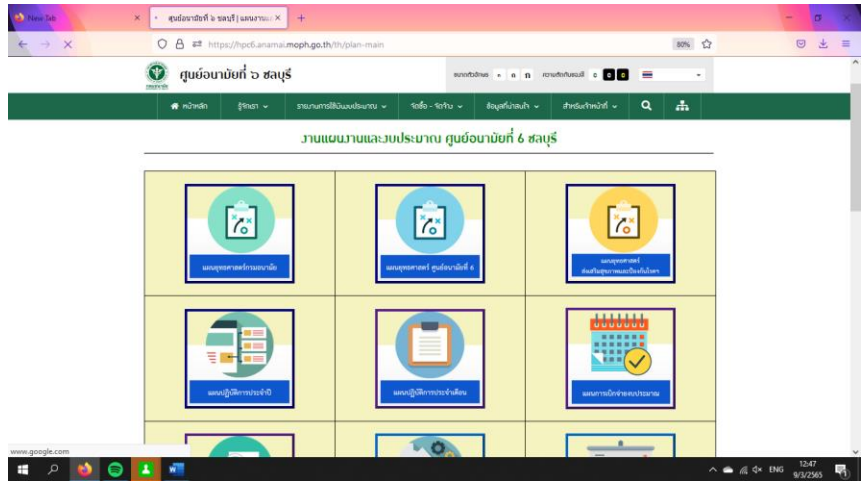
New Tab ×
ศูนย์อนามัยที่ ๖ ชลบุรี | แผนงานแ ×
+
https://hpc6.anamai.moph.go.th/th/plan-main
80%
ศูนย์อนามัยที่ ๖ ชลบุรี
ขนาดตัวอักษร ก ก ก ความคมชัดของสี c c c
หน้าหลัก
รู้จักเรา
รายงานการใช้เงินงบประมาณ
จัดซื้อ - จัดจ้าง
ข้อมูลที่น่าสนใจ
สำหรับเจ้าหน้าที่
งานแผนงานและงบประมาณ ศูนย์อนามัยที่ 6 ชลบุรี
แผนยุทธศาสตร์กรมอนามัย
แผนยุทธศาสตร์ ศูนย์อนามัยที่ 6
แผนยุทธศาสตร์ ส่งเสริมสุขภาพและป้องกันโรค
แผนปฏิบัติการประจำปี
แผนปฏิบัติการประจำเดือน
แผนการเบิกจ่ายงบประมาณ
www.google.com
ENG
12:47
9/3/2565